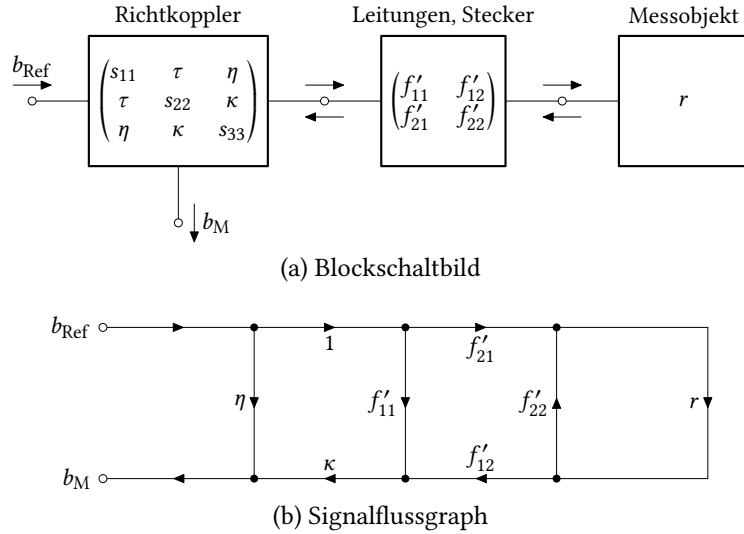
Richtkoppler

Leitungen, Stecker

Messobjekt

$b_{\text{Ref}}$

$\begin{pmatrix} s_{11} & \tau & \eta \\ \tau & s_{22} & \kappa \\ \eta & \kappa & s_{33} \end{pmatrix}$

$\begin{pmatrix} f'_{11} & f'_{12} \\ f'_{21} & f'_{22} \end{pmatrix}$

$r$

$b_{\text{M}}$

(a) Blockschaltbild

$b_{\text{Ref}}$

$1$

$f'_{21}$

$\eta$

$f'_{11}$

$f'_{22}$

$r$

$\kappa$

$f'_{12}$

$b_{\text{M}}$

(b) Signalflussgraph